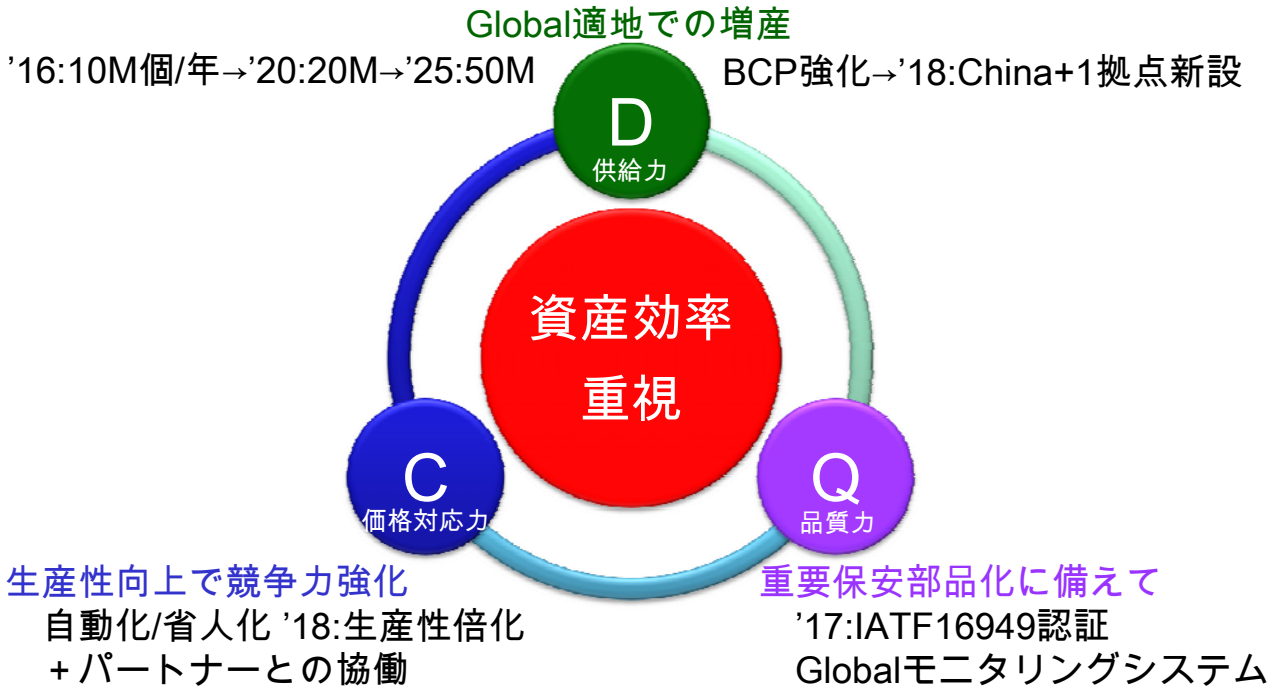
Global適地での増産

'16:10M個/年→'20:20M→'25:50M

BCP強化→'18:China+1拠点新設

D
供給力

資産効率
重視

C
価格対応力

Q
品質力

生産性向上で競争力強化
自動化/省人化 '18:生産性倍化
+パートナーとの協働

重要保安部品化に備えて
'17:IATF16949認証
Globalモニタリングシステム